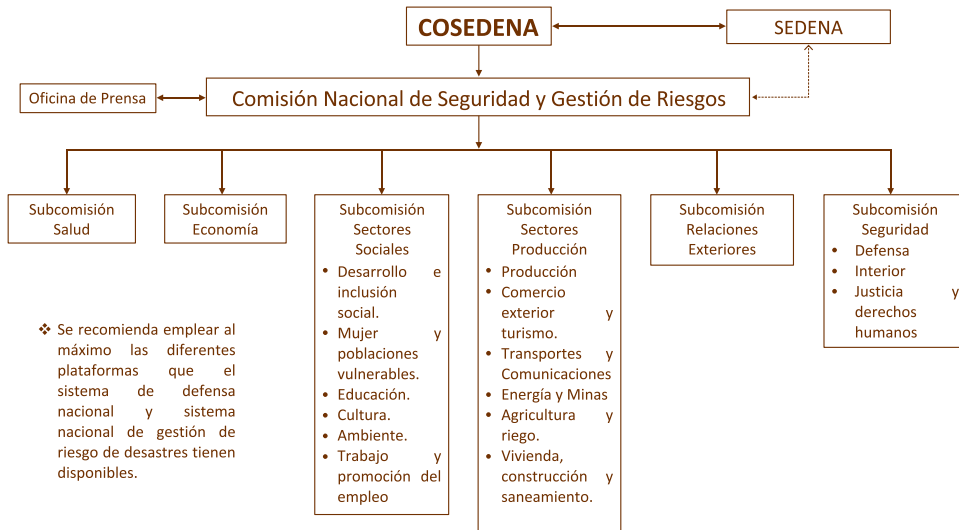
COSEDENA

SEDENA

Oficina de Prensa

Comisión Nacional de Seguridad y Gestión de Riesgos

Subcomisión Salud

Subcomisión Economía

Subcomisión Sectores Sociales
• Desarrollo e inclusión social.
• Mujer y poblaciones vulnerables.
• Educación.
• Cultura.
• Ambiente.
• Trabajo y promoción del empleo

Subcomisión Sectores Producción
• Producción
• Comercio exterior y turismo.
• Transportes y Comunicaciones
• Energía y Minas
• Agricultura y riego.
• Vivienda, construcción y saneamiento.

Subcomisión Relaciones Exteriores

Subcomisión Seguridad
• Defensa
• Interior
• Justicia y derechos humanos

❖ Se recomienda emplear al máximo las diferentes plataformas que el sistema de defensa nacional y sistema nacional de gestión de riesgo de desastres tienen disponibles.